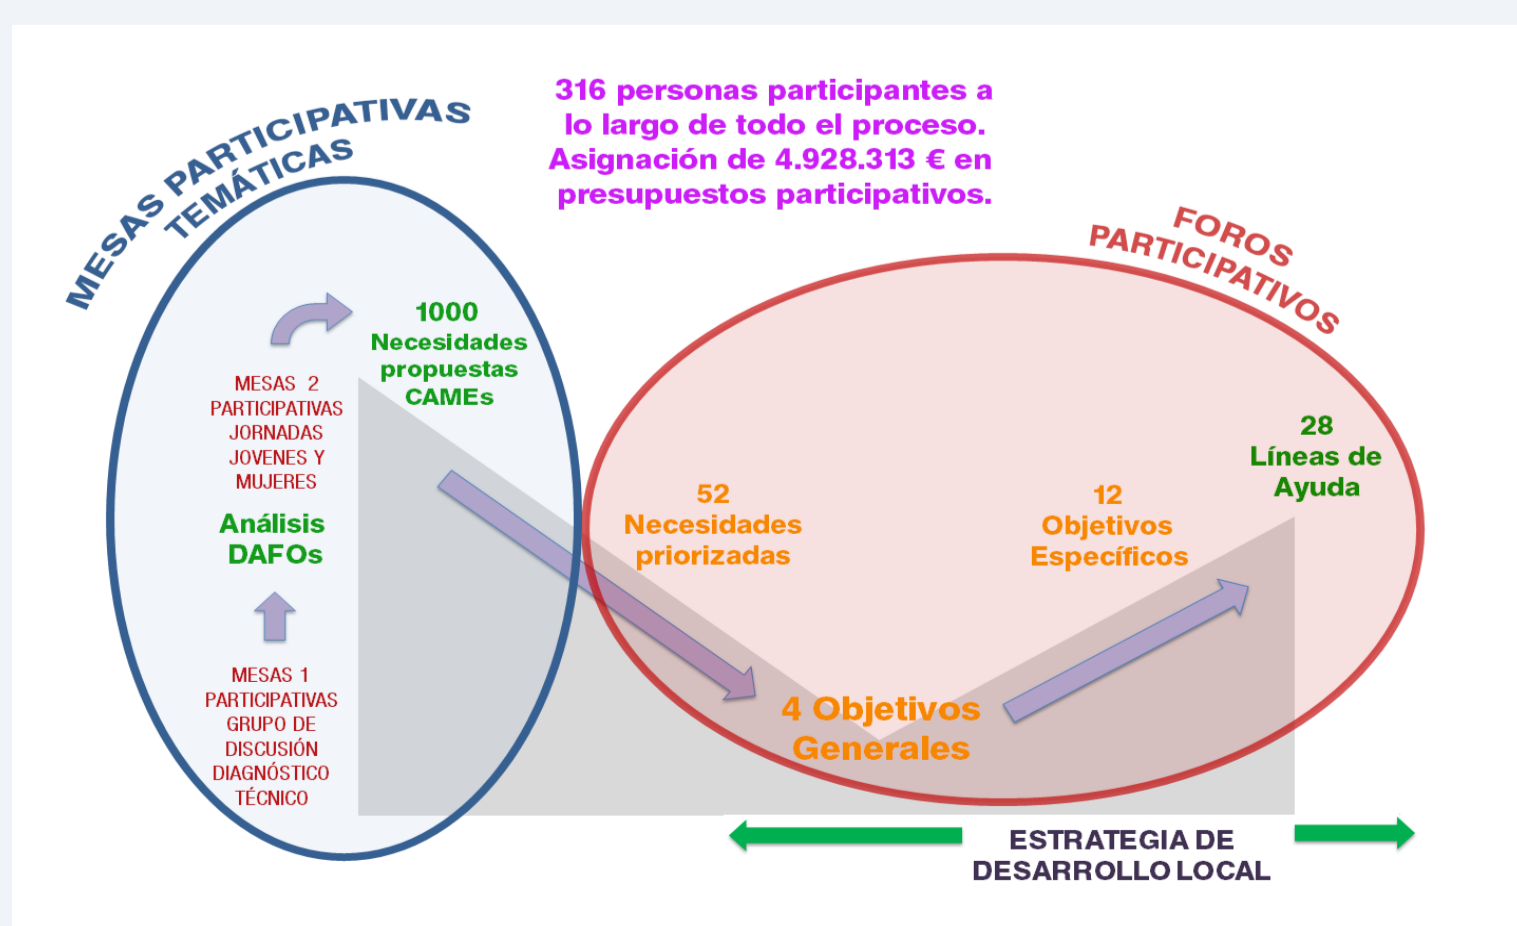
MESAS PARTICIPATIVAS TEMÁTICAS

316 personas participantes a lo largo de todo el proceso. Asignación de 4.928.313 € en presupuestos participativos.

FOROS PARTICIPATIVOS

1000 Necesidades propuestas CAMEs

MESAS 2 PARTICIPATIVAS JORNADAS JOVENES Y MUJERES

Análisis DAFOs

MESAS 1 PARTICIPATIVAS GRUPO DE DISCUSIÓN DIAGNÓSTICO TÉCNICO

52 Necesidades priorizadas

12 Objetivos Específicos

28 Líneas de Ayuda

4 Objetivos Generales

ESTRATEGIA DE DESARROLLO LOCAL